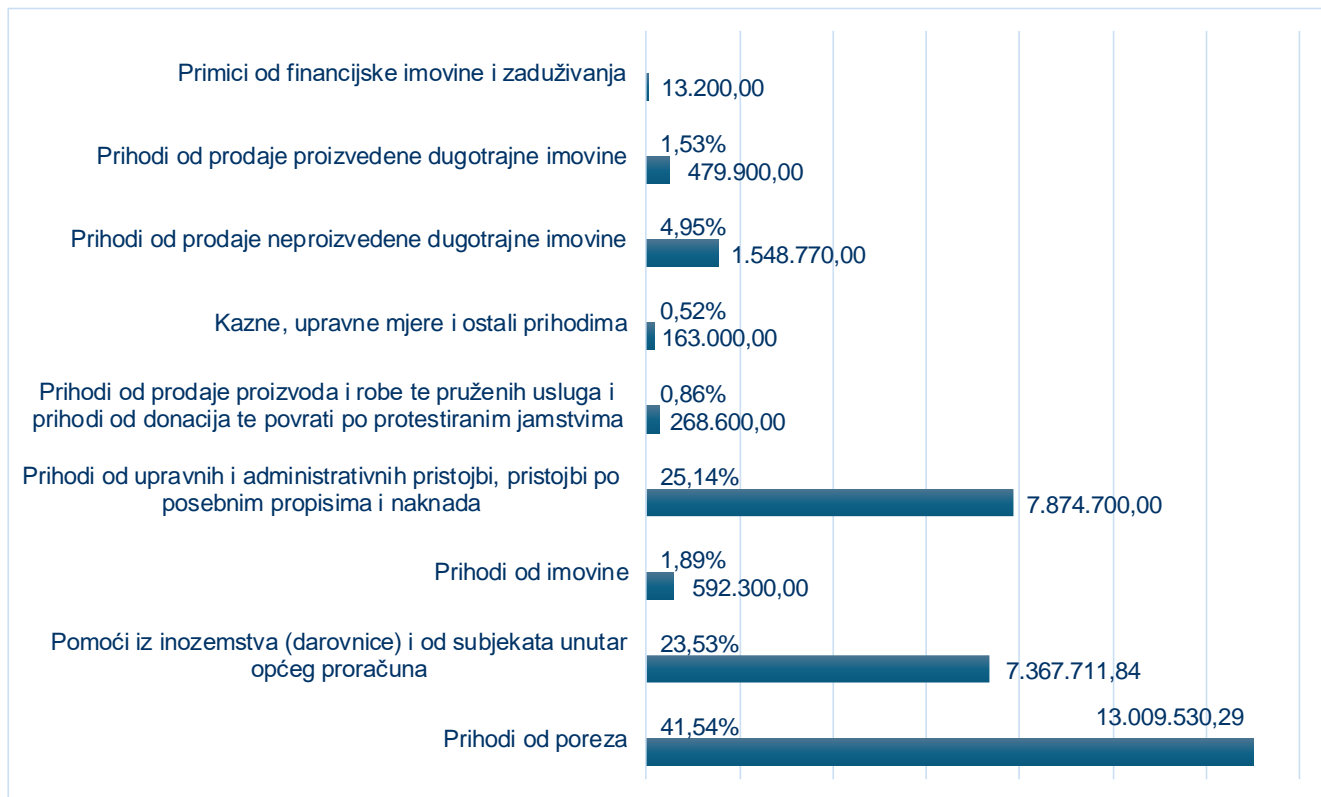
Primici od financijske imovine i zaduživanja 13.200,00

Prihodi od prodaje proizvedene dugotrajne imovine 1,53% 479.900,00

Prihodi od prodaje neproizvedene dugotrajne imovine 4,95% 1.548.770,00

Kazne, upravne mjere i ostali prihodima 0,52% 163.000,00

Prihodi od prodaje proizvoda i robe te pruženih usluga i prihodi od donacija te povrati po protestiranim jamstvima 0,86% 268.600,00

Prihodi od upravnih i administrativnih pristojbi, pristojbi po posebnim propisima i naknada 25,14% 7.874.700,00

Prihodi od imovine 1,89% 592.300,00

Pomoći iz inozemstva (darovnice) i od subjekata unutar općeg proračuna 23,53% 7.367.711,84

Prihodi od poreza 41,54% 13.009.530,29